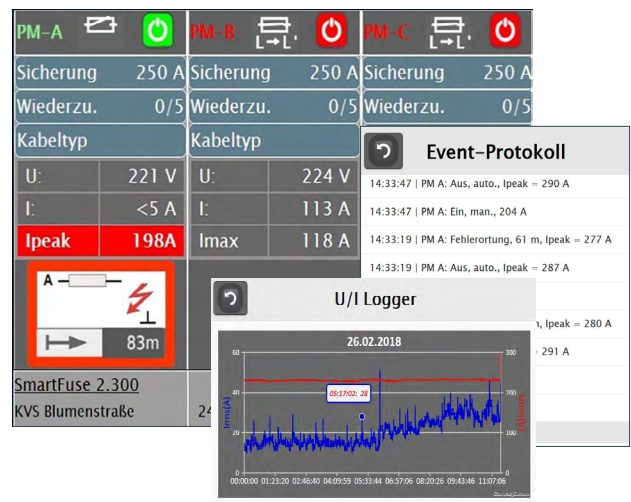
PM-A

PM-B L→L

PM-C L→L

| Sicherung | 250 A |
|---|---|
| Wiederzu. | 0/5 |
| Kabeltyp | |
| U: | 221 V |
| I: | <5 A |
| Ipeak | 198A |

A

83m

| Sicherung | 250 A |
|---|---|
| Wiederzu. | 0/5 |
| Kabeltyp | |
| U: | 224 V |
| I: | 113 A |
| Imax | 118 A |

Sicherung 250 A
Wiederzu. 0/5

SmartFuse 2.300
KVS Blumenstraße 24

Event-Protokoll

14:33:47 | PM A: Aus, auto., Ipeak = 290 A
14:33:47 | PM A: Ein, man., 204 A
14:33:19 | PM A: Fehlerortung, 61 m, Ipeak = 277 A
14:33:19 | PM A: Aus, auto., Ipeak = 287 A
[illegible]n, Ipeak = 280 A
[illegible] 291 A

U/I Logger

26.02.2018

60
40
20
0
300
200
100

Irms(A)
U(V)

05:17:02: 28

00:00:00 01:23:20 02:46:40 04:09:59 05:33:44 06:57:06 08:20:26 09:43:46 11:07:06